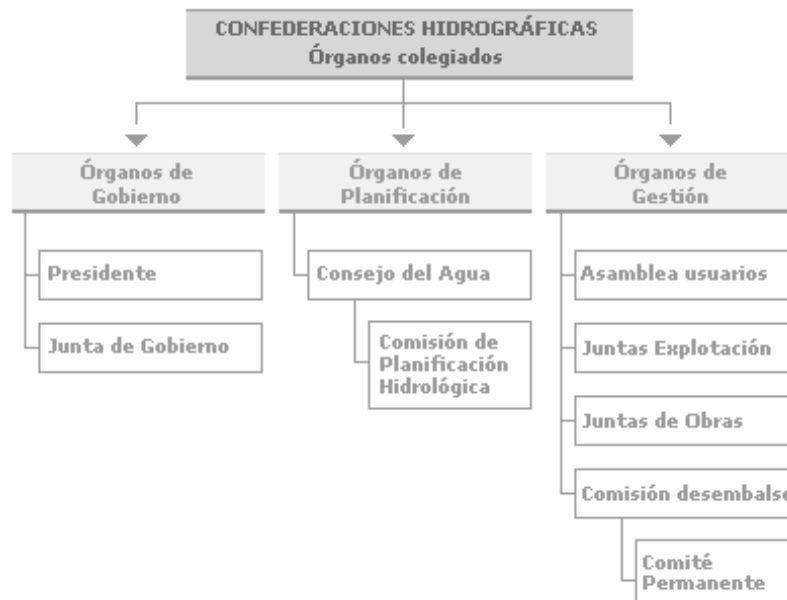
CONFEDERACIONES HIDROGRÁFICAS
Órganos colegiados

Órganos de Gobierno

Presidente

Junta de Gobierno

Órganos de Planificación

Consejo del Agua

Comisión de Planificación Hidrológica

Órganos de Gestión

Asamblea usuarios

Juntas Explotación

Juntas de Obras

Comisión desembalse

Comité Permanente